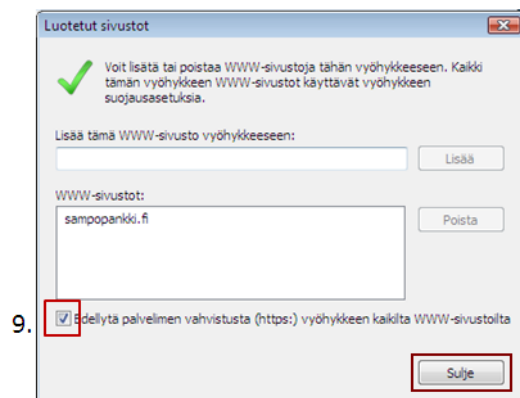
Luotetut sivustot

Voit lisätä tai poistaa WWW-sivustoja tähän vyöhykkeeseen. Kaikki tämän vyöhykkeen WWW-sivustot käyttävät vyöhykkeen suojausasetuksia.

Lisää tämä WWW-sivusto vyöhykkeeseen:

Lisää

WWW-sivustot:

sampopankki.fi

Poista

9. Edellytä palvelimen vahvistusta (https:) vyöhykkeen kaikilta WWW-sivustoilta

Sulje